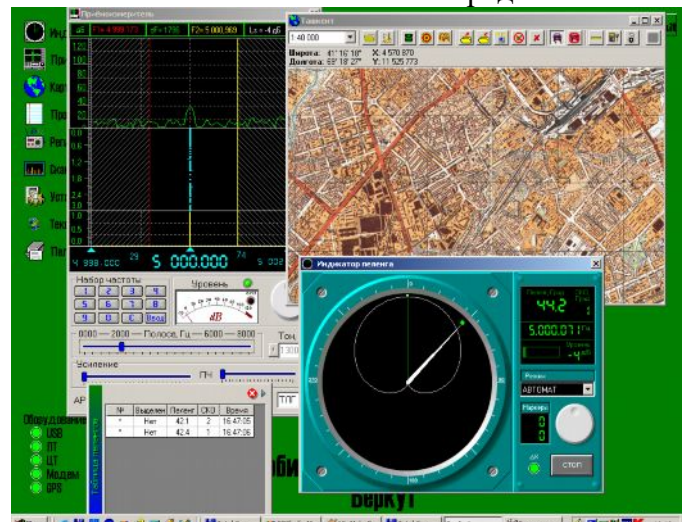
Приёмоизмеритель
F1= 4 999.373
dF= 1236
F2= 5 000.969
Lз = -4 дБ
120
110
100
90
80
70
60
50
40
30
20
10
0
4 998.000
29
5 000.000
74
5 00
Набор частоты
1 2 3 А
5 6 7 8
9 0 С Ввод
Уровень
dB
0000 — 2000 — Полоса, Гц — 6000 — 8000
Тон
Усиление
ПЧ
АР
Таймент
1:40 000
Широта: 41° 16' 18"
Долгота: 69° 18' 27"
X: 4 570 870
Y: 11 525 773
Индикатор пеленга
Пеленг, Град.
44,2
5.000.071
Режим
АВТОМАТ
Маркеры
0
0
СТОП
ДИ
№
Выделен
Пеленг
СКО
Время
*
Нет
42.1
2
16:47:05
*
Нет
42.4
1
16:47:05
Таблица пеленгов
ТПГ
Оборудование
USB
ПТ
ЦТ
Модем
GPS
Беркут